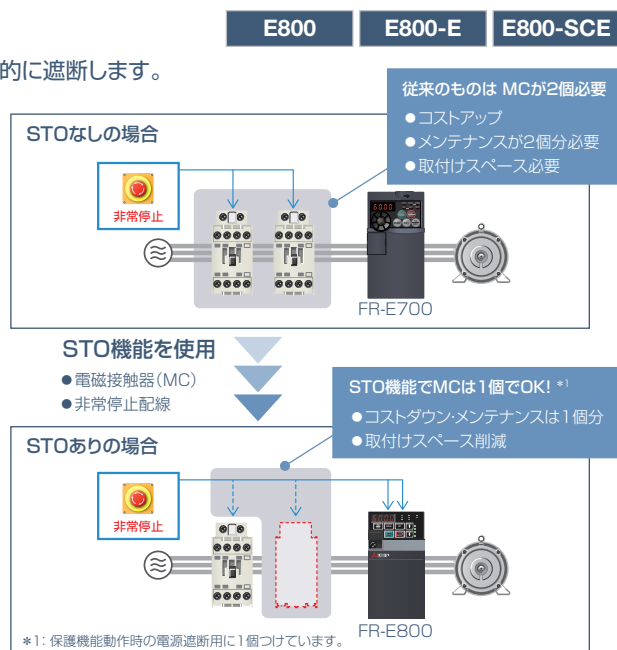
E800 E800-E E800-SCE

的に遮断します。

従来のものは MCが2個必要
●コストアップ
●メンテナンスが2個分必要
●取付けスペース必要

STOなしの場合

非常停止

FR-E700

STO機能を使用
●電磁接触器(MC)
●非常停止配線

STO機能でMCは1個でOK! *1
●コストダウン・メンテナンスは1個分
●取付けスペース削減

STOありの場合

非常停止

FR-E800

*1: 保護機能動作時の電源遮断用に1個つけています。